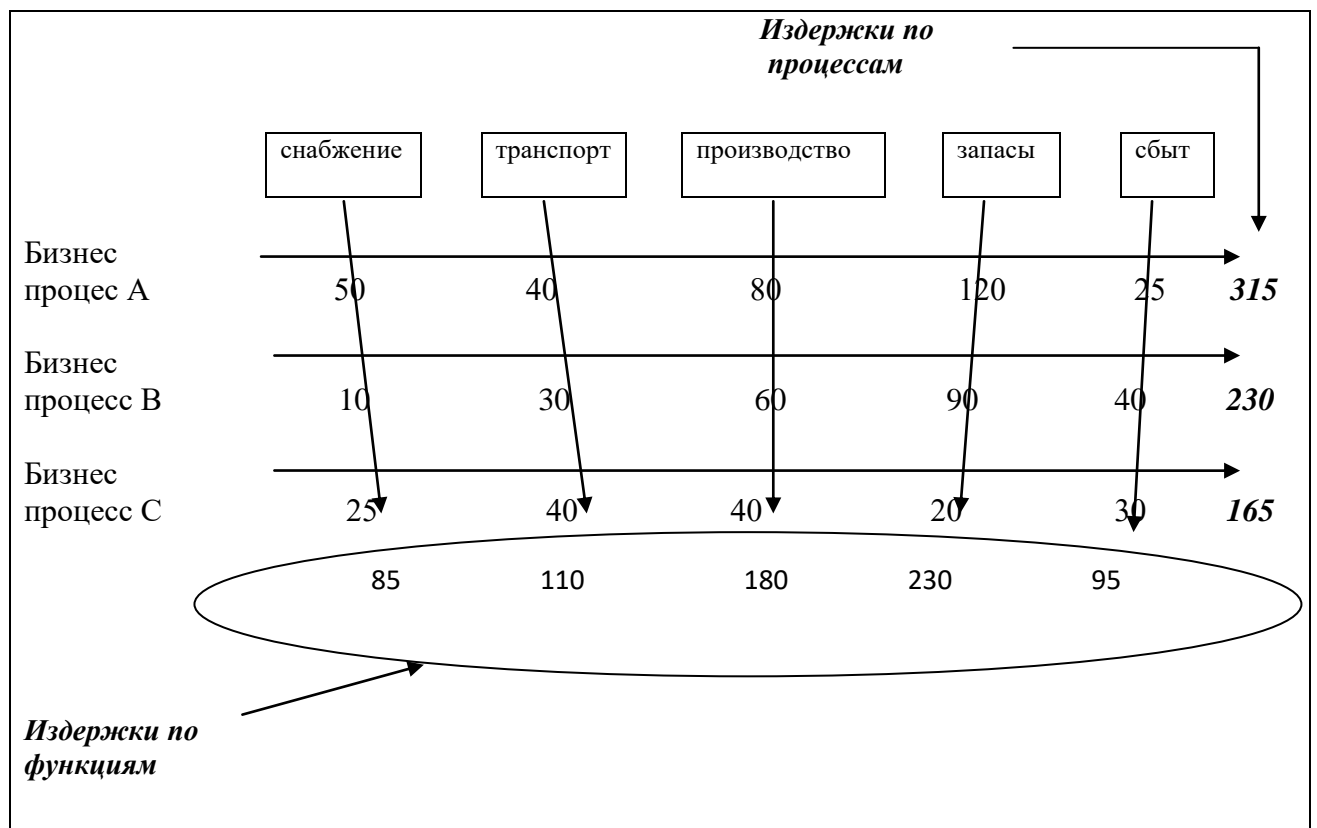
Издержки по процессам

снабжение

транспорт

производство

запасы

сбыт

Бизнес процес А

50 40 80 120 25 315

Бизнес процесс В

10 30 60 90 40 230

Бизнес процесс С

25 40 40 20 30 165

85 110 180 230 95

Издержки по фунциям